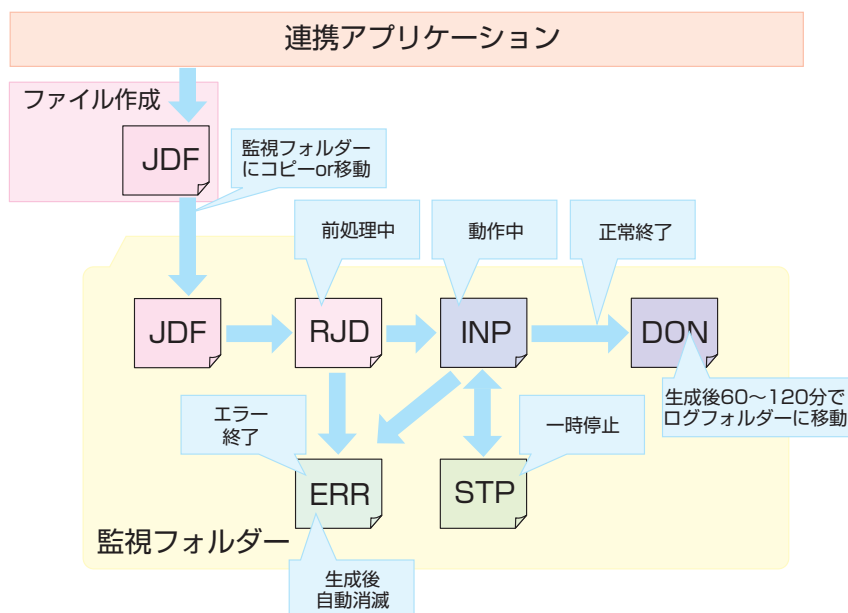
連携アプリケーション

ファイル作成

JDF

監視フォルダーにコピーor移動

前処理中

動作中

正常終了

JDF

RJD

INP

DON

生成後60～120分でログフォルダーに移動

エラー終了

一時停止

ERR

STP

監視フォルダー

生成後自動消滅